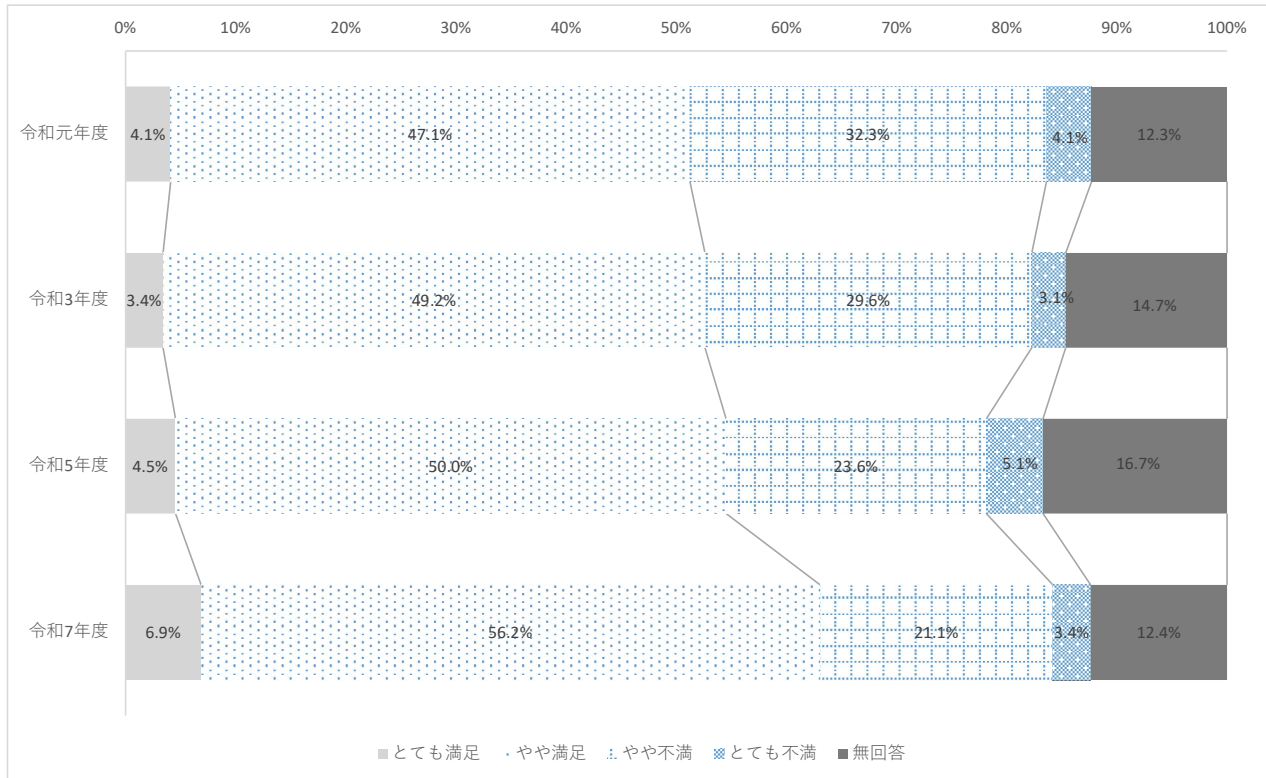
0% 10% 20% 30% 40% 50% 60% 70% 80% 90% 100%

令和元年度 4.1% 47.1% 32.3% 4.1% 12.3%

令和3年度 3.4% 49.2% 29.6% 3.1% 14.7%

令和5年度 4.5% 50.0% 23.6% 5.1% 16.7%

令和7年度 6.9% 56.2% 21.1% 3.4% 12.4%

とても満足 やや満足 やや不満 とても不満 無回答